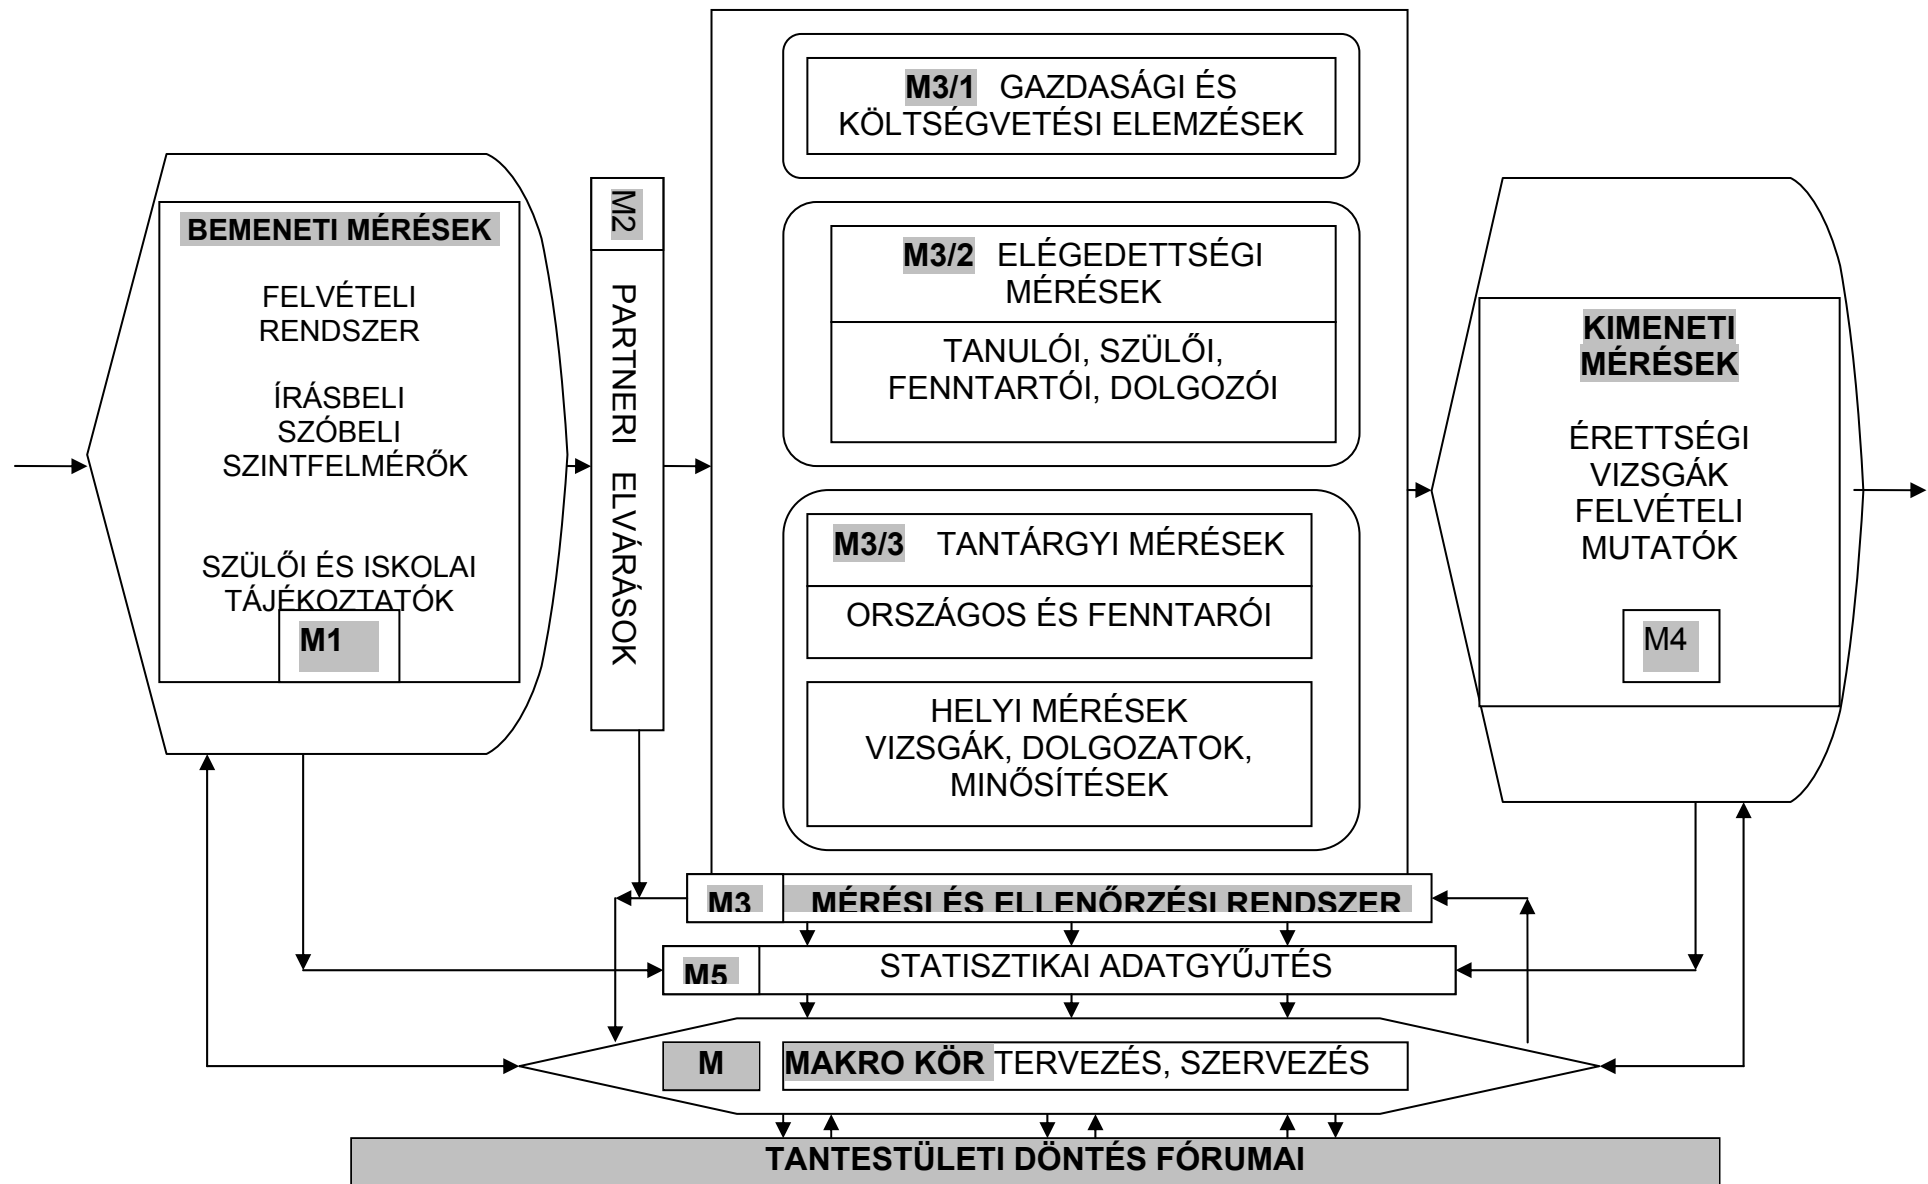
BEMENETI MÉRÉSEK

FELVÉTELI RENDSZER

ÍRÁSBELI
SZÓBELI
SZINTFELMÉRŐK

SZÜLŐI ÉS ISKOLAI TÁJÉKOZTATÓK

M1

M2

PARTNERI ELVÁRÁSOK

M3/1 GAZDASÁGI ÉS KÖLTSÉGVETÉSI ELEMZÉSEK

M3/2 ELÉGEDETTSÉGI MÉRÉSEK

TANULÓI, SZÜLŐI, FENNTARTÓI, DOLGOZÓI

M3/3 TANTÁRGYI MÉRÉSEK

ORSZÁGOS ÉS FENNTARÓI

HELYI MÉRÉSEK
VIZSGÁK, DOLGOZATOK, MINŐSÍTÉSEK

KIMENETI MÉRÉSEK

ÉRETTSÉGI VIZSGÁK
FELVÉTELI MUTATÓK

M4

M3 MÉRÉSI ÉS ELLENŐRZÉSI RENDSZER

M5 STATISZTIKAI ADATGYŰJTÉS

M MAKRO KÖR TERVEZÉS, SZERVEZÉS

TANTESTÜLETI DÖNTÉS FÓRUMAI